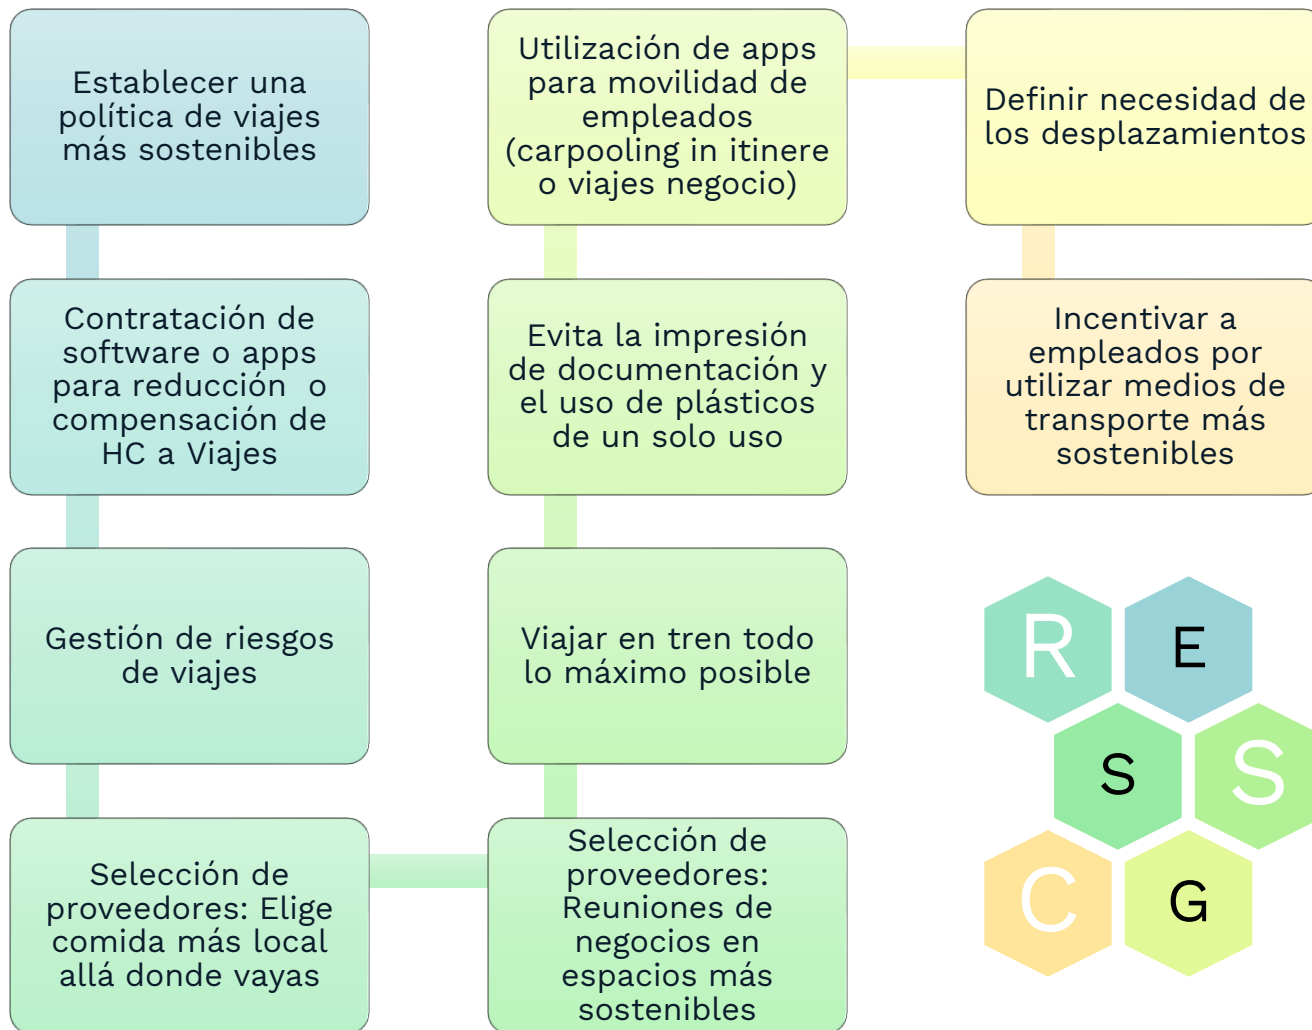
Establecer una política de viajes más sostenibles

Contratación de software o apps para reducción o compensación de HC a Viajes

Gestión de riesgos de viajes

Selección de proveedores: Elige comida más local allá donde vayas

Selección de proveedores: Reuniones de negocios en espacios más sostenibles

Viajar en tren todo lo máximo posible

Evita la impresión de documentación y el uso de plásticos de un solo uso

Utilización de apps para movilidad de empleados (carpooling in itinere o viajes negocio)

Definir necesidad de los desplazamientos

Incentivar a empleados por utilizar medios de transporte más sostenibles

R E S S C G